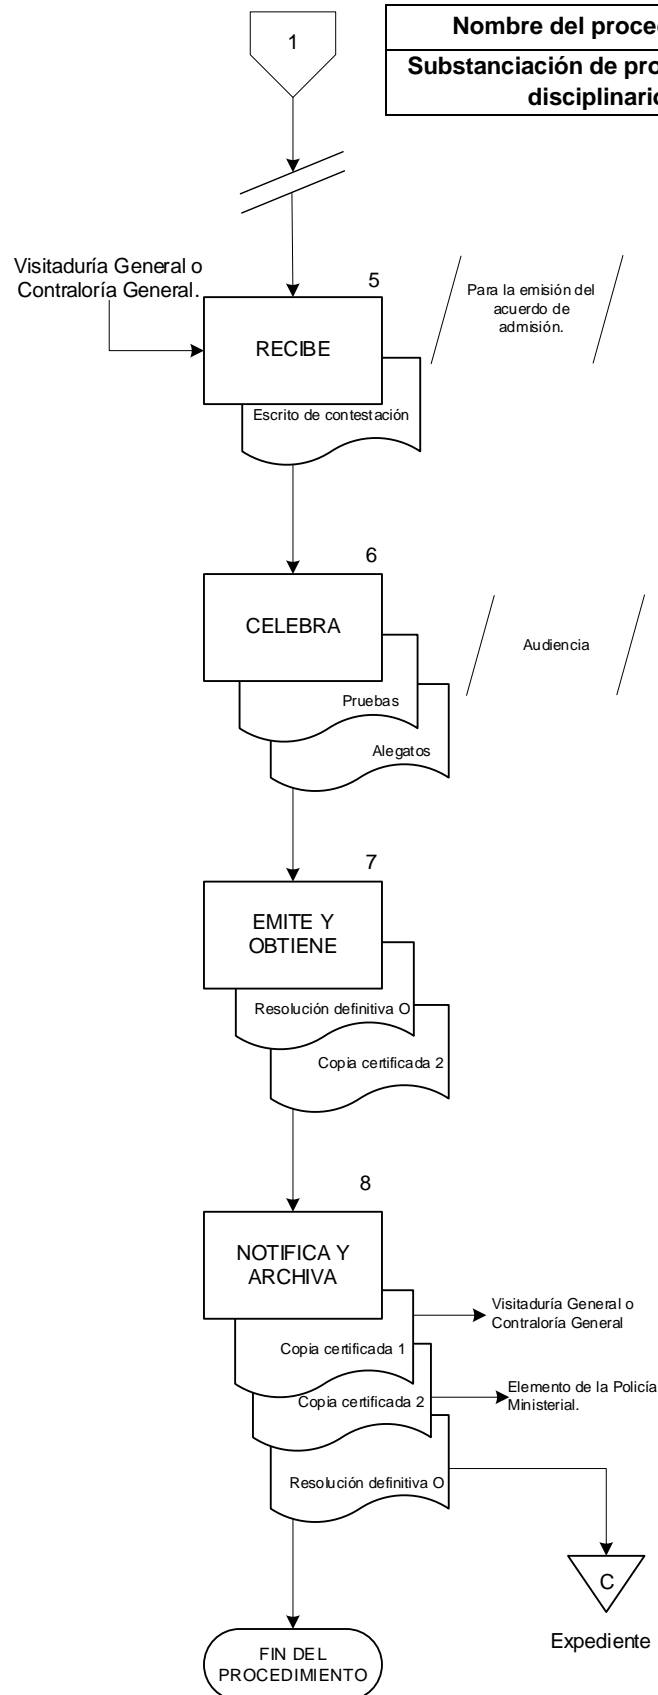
1

Nombre del proce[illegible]

Substanciación de pro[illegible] disciplinario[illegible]

Visitaduría General o Contraloría General.

5

RECIBE

Escrito de contestación

Para la emisión del acuerdo de admisión.

6

CELEBRA

Pruebas

Alegatos

Audiencia

7

EMITE Y OBTIENE

Resolución definitiva O

Copia certificada 2

8

NOTIFICA Y ARCHIVA

Copia certificada 1

Visitaduría General o Contraloría General

Copia certificada 2

Elemento de la Policía Ministerial.

Resolución definitiva O

C

Expediente

FIN DEL PROCEDIMIENTO